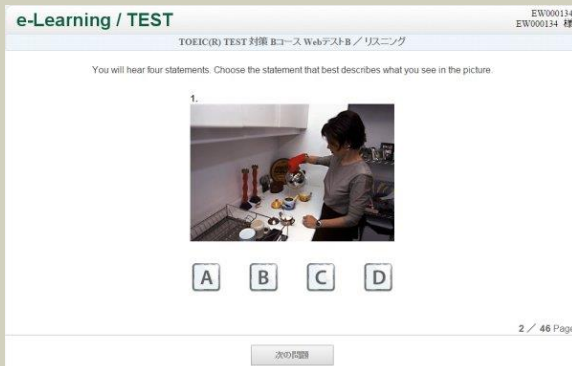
e-Learning / TEST

EW000134
EW000134 槽

TOEIC(R) TEST 対策 Bコース Webテスト B ／リスニング

You will hear four statements. Choose the statement that best describes what you see in the picture.

1.

A B C D

2 ／ 46 Page

次の問題